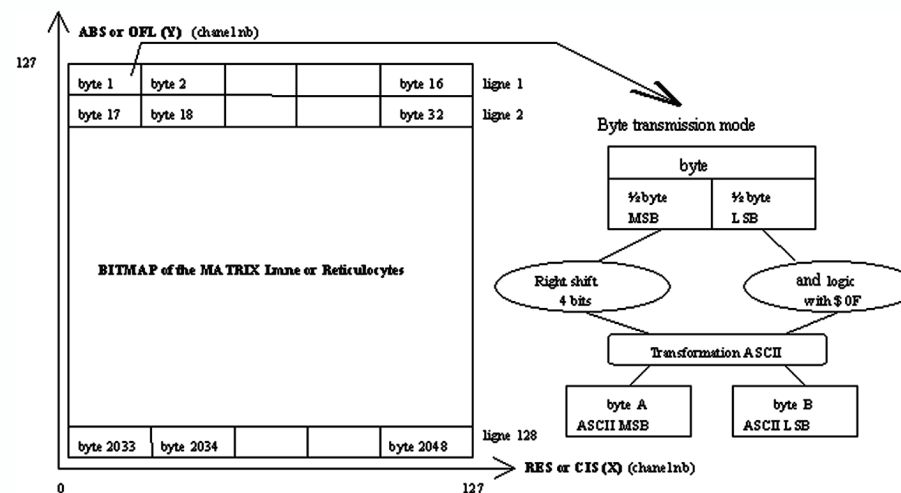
ABS or OFL (Y) (chanel nb)

127

| byte 1 | byte 2 | | | byte 16 |
|---|---|---|---|---|
| byte 17 | byte 18 | | | byte 32 |

ligne 1

ligne 2

BITMAP of the MATRIX Imne or Reticulocytes

| byte 2033 | byte 2034 | | | byte 2048 |
|---|---|---|---|---|

ligne 128

RES or CIS (X) (chanel nb)

0

127

Byte transmission mode

byte

½ byte MSB

½ byte LSB

Right shift 4 bits

and logic with $ 0F

Transformation ASCII

byte A ASCII MSB

byte B ASCII LSB